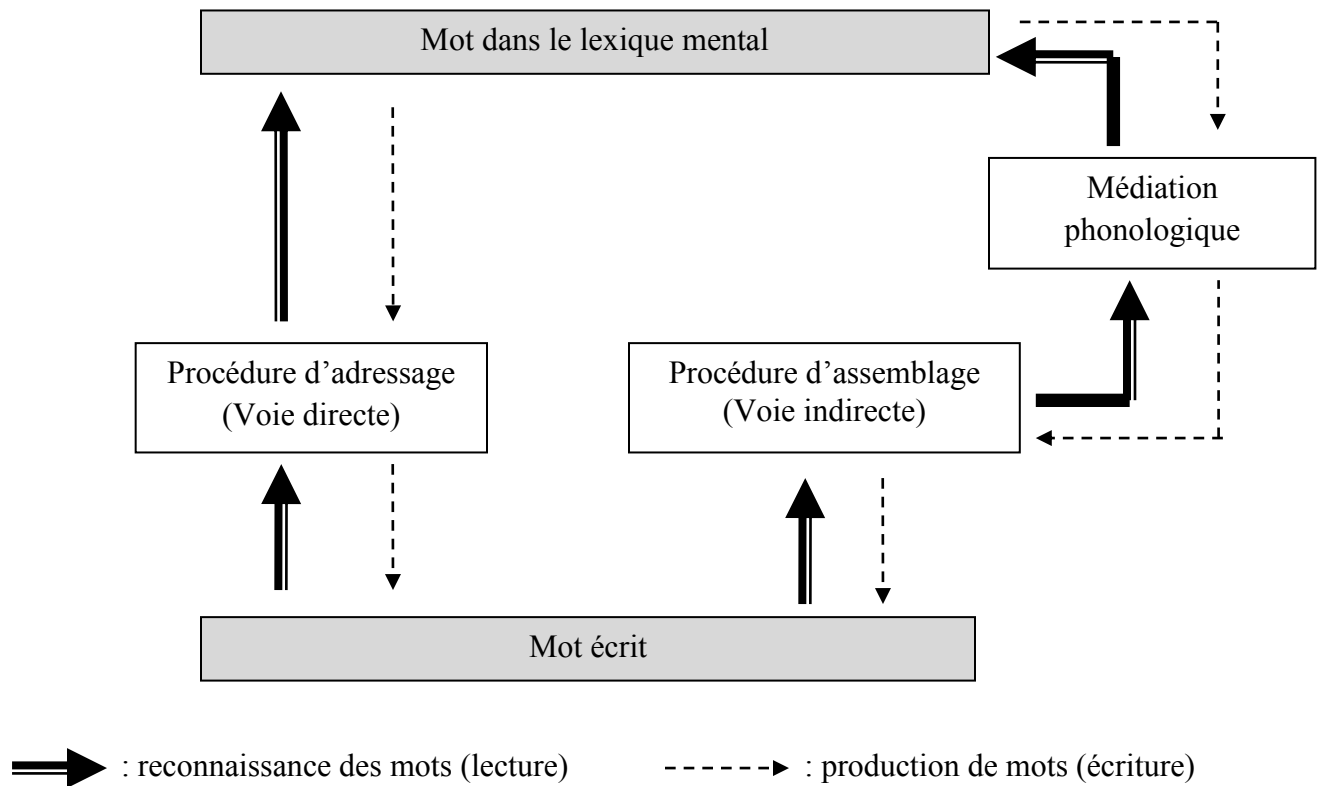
Mot dans le lexique mental

Médiation phonologique

Procédure d'adressage (Voie directe)

Procédure d'assemblage (Voie indirecte)

Mot écrit

: reconnaissance des mots (lecture)

: production de mots (écriture)